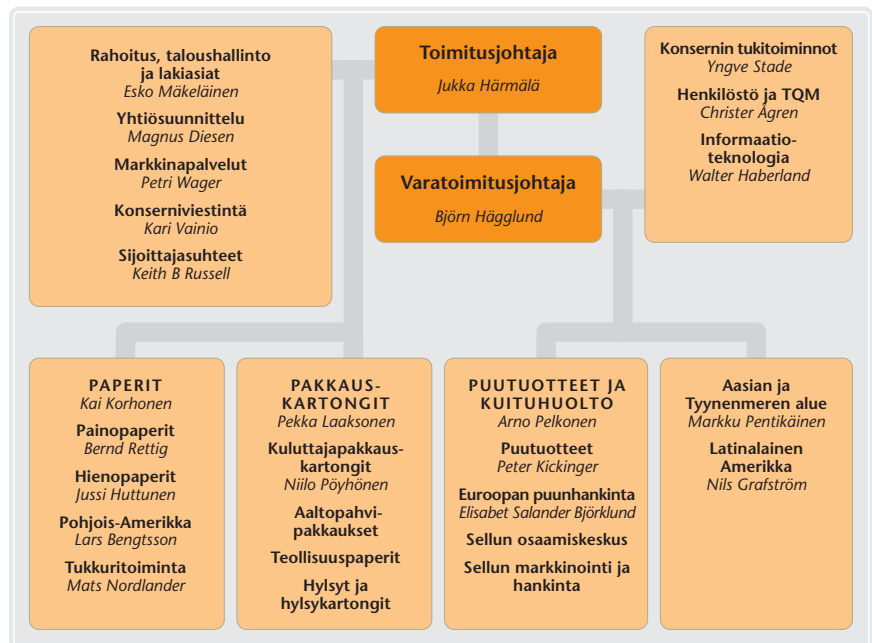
Rahoitus, taloushallinto ja lakiasiat
Esko Mäkeläinen

Yhtiösuunnittelu
Magnus Diesen

Markkinapalvelut
Petri Wager

Konserniviestintä
Kari Vainio

Sijoittajasuhteet
Keith B Russell

Toimitusjohtaja
Jukka Härmälä

Varatoimitusjohtaja
Björn Hägglund

Konsernin tukitoiminnot
Yngve Stade

Henkilöstö ja TQM
Christer Ågren

Informaatioteknologia
Walter Haberland

PAPERIT
Kai Korhonen

Painopaperit
Bernd Rettig

Hienopaperit
Jussi Huttunen

Pohjois-Amerikka
Lars Bengtsson

Tukkuritoiminta
Mats Nordlander

PAKKAUSKARTONGIT
Pekka Laaksonen

Kuluttajapakkauskartongit
Niilo Pöyhönen

Aaltopahvipakkaukset

Teollisuuspaperit

Hylsyt ja hylsykartongit

PUUTUOTTEET JA KUITUHUOLTO
Arno Pelkonen

Puutuotteet
Peter Kickinger

Euroopan puunhankinta
Elisabet Salander Björklund

Sellun osaamiskeskus

Sellun markkinointi ja hankinta

Aasian ja Tyynenmeren alue
Markku Pentikäinen

Latinalainen Amerikka
Nils Grafström